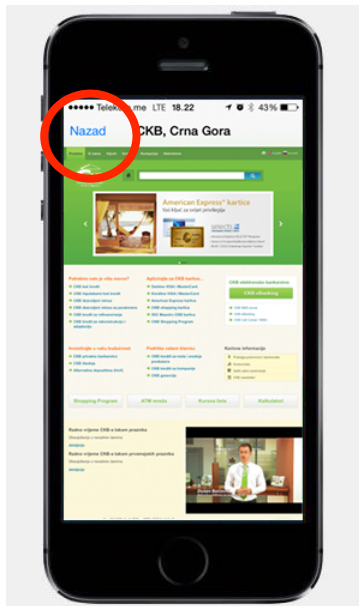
●●●●● Teleko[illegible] me LTE 18.22 43%

Nazad CKB, Crna Gora

American Express® kartice

Vaš ključ za svijet privilegija

CKB eBanking

Shopping Program

ATM mreža

Kursna lista

Kalkulatori

Radno vrijeme CKB-a tokom praznika

Radno vrijeme CKB-a tokom prvomajskih praznika